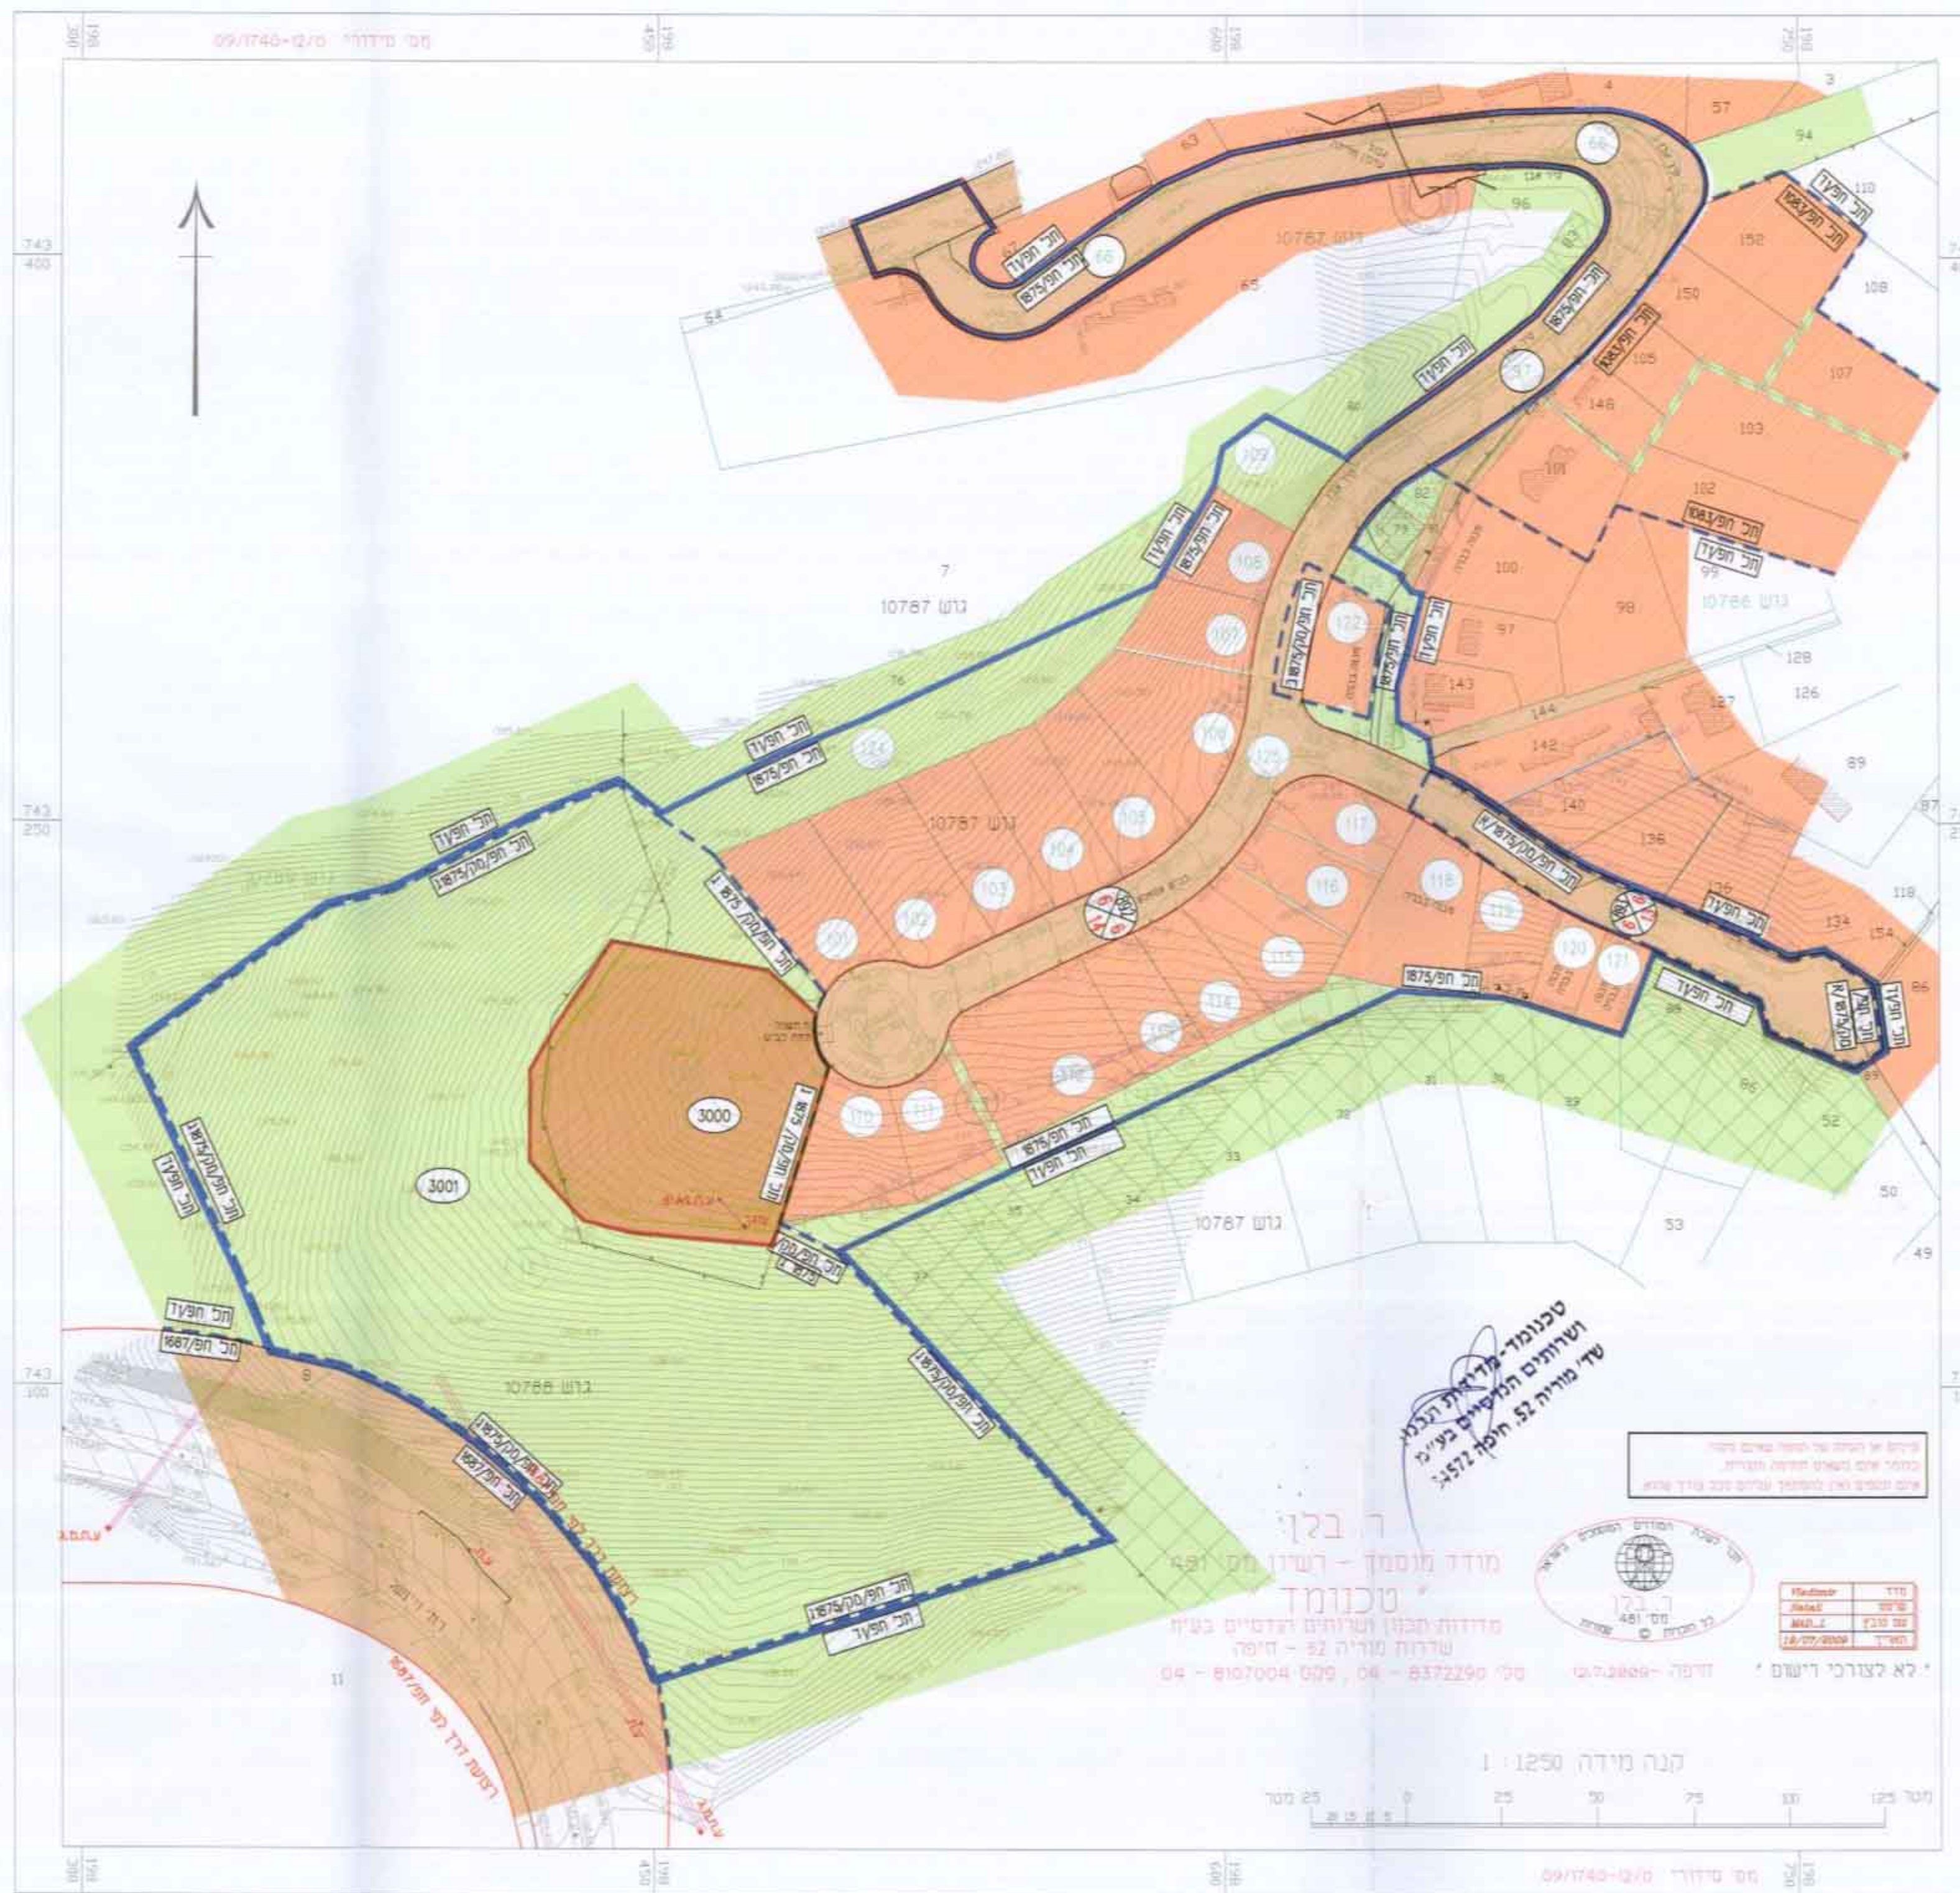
מס' מידדור מ/1740-09

גוש 10787

גוש 10787

גוש 10787

גוש 10788

גוש 10786

7

3000

3001

57

94

63

96

66

65

64

110

152

108

150

105

107

146

103

101

102

100

99

98

97

143

128

126

144

127

142

89

140

136

134

154

118

86

52

53

50

49

גוש 10787

חכ' חפ/עד

חכ' חפ/1875

חכ' חפ/1083

חכ' חפ/מק/1875/א

חכ' חפ/1687

ר. בלן
מודד מוסמך - רשיון מס' 481
טכנומד
מדידות תכנון ושרותים הנדסיים בע"מ
שדרות מוריה 52 - חיפה
טל' 04-8372290 , פקס 04-8107004

טכנומד-מדידות תכנון ושרותים הנדסיים בע"מ
שד' מוריה 52, חיפה 34572

* לא לצורכי רישום *

קנה מידה 1:1250

25 מטר 0 25 50 75 100 125 מטר

743 400

743 250

743 100

198 300

198 450

198 600

198 750